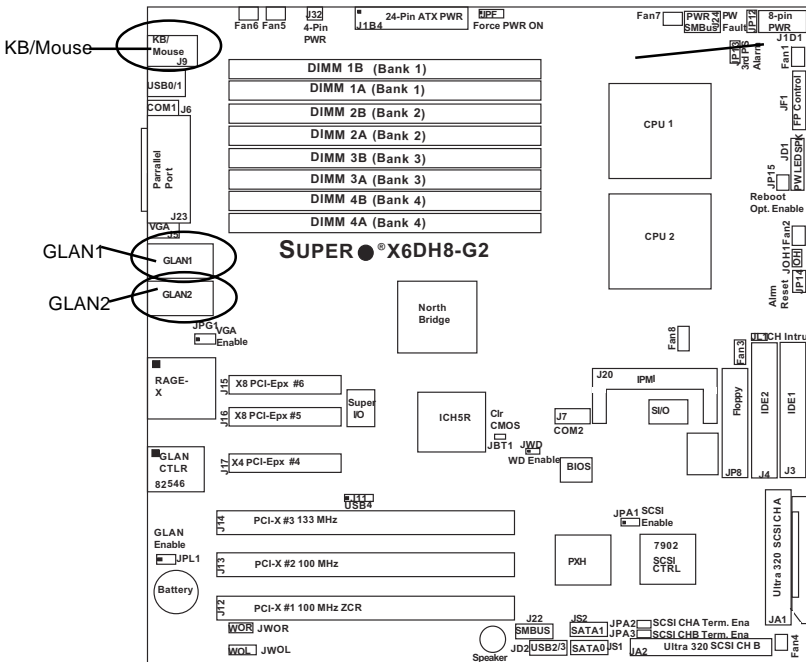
KB/Mouse
Fan6 Fan5
J32 4-Pin PWR
J1B4 24-Pin ATX PWR
JPF Force PWR ON
Fan7
PWR SMBus
J24
PW Fault
JP12
8-pin PWR
J1D1
KB/ Mouse
J9
USB0/1
COM1 J6
Parralel Port
J23
VGA
J5
DIMM 1B (Bank 1)
DIMM 1A (Bank 1)
DIMM 2B (Bank 2)
DIMM 2A (Bank 2)
DIMM 3B (Bank 3)
DIMM 3A (Bank 3)
DIMM 4B (Bank 4)
DIMM 4A (Bank 4)
JP13 3rd PS Alarm
Fan1
JF1 FP Control
CPU 1
JD1 PWLED SPK
JP15
Reboot Opt. Enable
CPU 2
Fan2
JOH1 OH
Alm Reset JP14
GLAN1
GLAN1
GLAN2
GLAN2
SUPER ® X6DH8-G2
North Bridge
JPG1 VGA Enable
Fan8
JL1 CH Intru
Fan3
RAGE-X
J15 X8 PCI-Epx #6
J16 X8 PCI-Epx #5
Super I/O
ICH5R
Clr CMOS JBT1
J7 COM2
J20 IPMI
SI/O
Floppy
IDE2
IDE1
GLAN CTLR 82546
J17 X4 PCI-Epx #4
JWD WD Enable
BIOS
JP8
J4
J3
J11 USB4
GLAN Enable
JPL1
J14 PCI-X #3 133 MHz
JPA1 SCSI Enable
PXH
7902 SCSI CTRL
Ultra 320 SCSI CH A
J13 PCI-X #2 100 MHz
Battery
J12 PCI-X #1 100 MHz ZCR
WOR JWOR
WOL JWOL
Speaker
J22 SMBUS
JD2 USB2/3
JS2 SATA1
SATA0 JS1
JPA2 SCSI CHA Term. Ena
JPA3 SCSI CHB Term. Ena
JA2 Ultra 320 SCSI CH B
JA1
Fan4